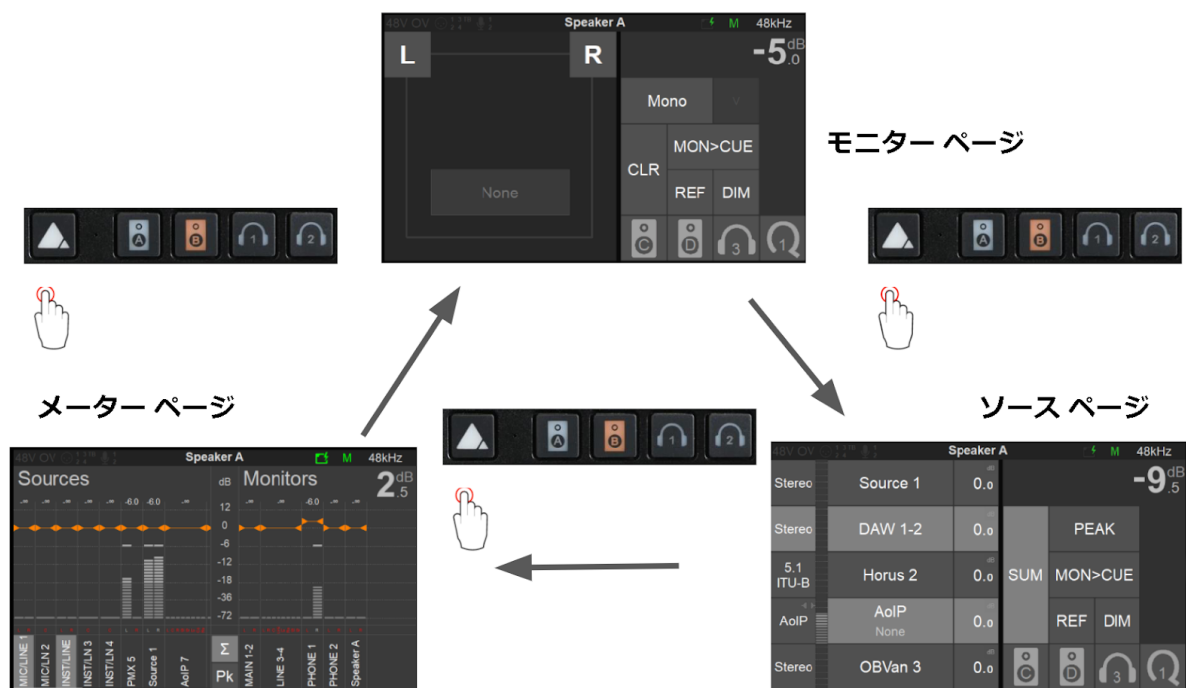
48V OV Speaker A M 48kHz

L R

-5 dB .0

Mono

CLR MON>CUE

None REF DIM

C D 3 1

モニター ページ

A B 1 2

A B 1 2

メーター ページ

ソース ページ

A B 1 2

48V OV Speaker A M 48kHz

Sources dB Monitors 2 dB .5

-6.0 -6.0 -6.0

12 0 -6 -12 -18 -36 -72

MIC/LINE 1 MIC/LN 2 INST/LINE INST/LN 3 INST/LN 4 PMX 5 Source 1 AoIP 7 Σ Pk MAIN 1-2 LINE 3-4 PHONE 1 PHONE 2 Speaker A

48V OV Speaker A M 48kHz

Stereo Source 1 0.0 -9 dB .5

Stereo DAW 1-2 0.0 PEAK

5.1 ITU-B Horus 2 0.0 SUM MON>CUE

AoIP AoIP None 0.0 REF DIM

Stereo OBVan 3 0.0 C D 3 1